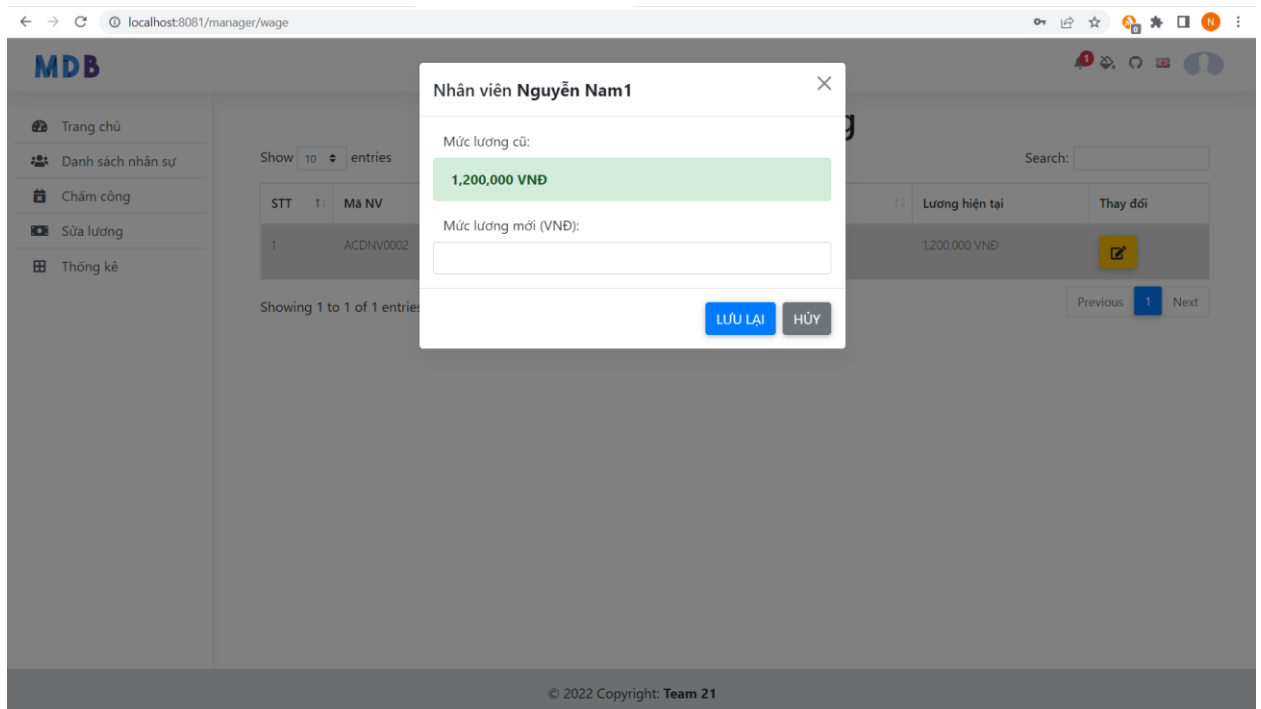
localhost:8081/manager/wage

MDB

1

Trang chủ
Danh sách nhân sự
Chấm công
Sửa lương
Thống kê

Show 10 entries

Search:

| STT | Mã NV | | Lương hiện tại | Thay đổi |
|---|---|---|---|---|
| 1 | ACDNV0002 | | 1,200,000 VNĐ | |

Showing 1 to 1 of 1 entries

Previous 1 Next

Nhân viên Nguyễn Nam1

Mức lương cũ:

1,200,000 VNĐ

Mức lương mới (VNĐ):

LƯU LẠI HỦY

© 2022 Copyright: Team 21